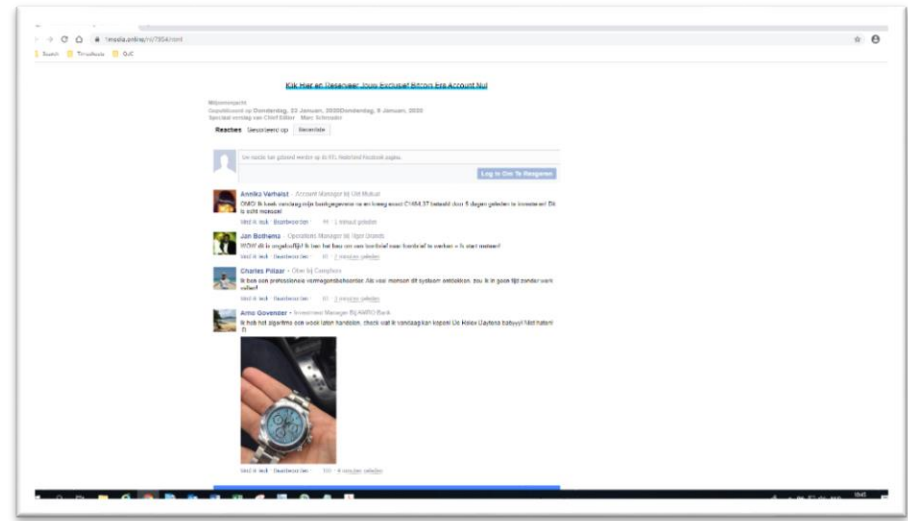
tmedia.online/nl/7834/xml

Klik Hier en Reserveer Jouw Exclusief Bitcoin Era Account Nu!

Wijzigingen
Gepubliceerd op Donderdag, 23 Januari, 2020Donderdag, 9 Januari, 2020
Speciaal verslag van Chief Editor · Marc Schroder

Reacties Gesorteerd op Recentste

Uw reactie kan geband worden op de RTL Nederland Facebook pagina.

Log In Om Te Reageren

Annika Verheist · Account Manager bij CM Mobiel
OMG! Ik heb vandaag mijn bankgegevens na en kreeg exact €1494,37 betaald door 5 dagen geleden te investeren! Dit is echt magisch!
Vind ik leuk · Beantwoorden · 1 minuut geleden

Jan Bothems · Operations Manager bij Tiger Brands
WOW dit is ongelooflijk! Ik ben het hier om een hoofdstel voor handel te verdien = ik start meteen!
Vind ik leuk · Beantwoorden · 2 minuten geleden

Charles Pillaar · Ober bij Complexe
Ik ben een professionele vermogensbeheerder. Als veel mensen dit systeem ontdekken, zou ik in geen tijd zonder werk vallen!
Vind ik leuk · Beantwoorden · 3 minuten geleden

Arno Govender · Investment Manager Bij AMRO Bank
Ik heb het algoritme een week laten handelen, check wat ik vandaag kan kopen! De Rolex Daytona babyyy! Met hallen! :)

Vind ik leuk · Beantwoorden · 4 minuten geleden